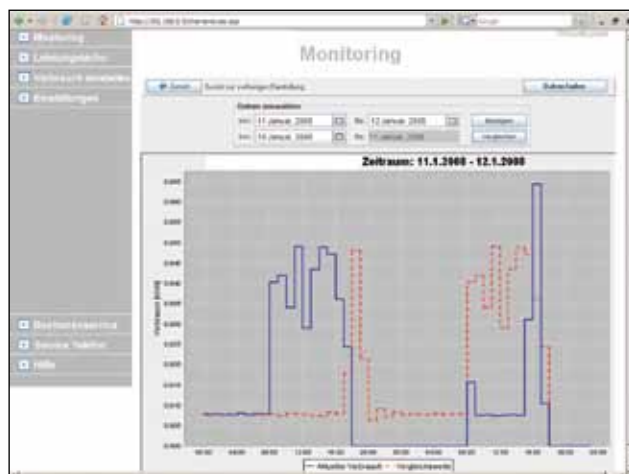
http://192.168.0.1/...

Monitoring
Leistungsdaten
Verbrauch anzeigen
Einstellungen

Monitoring

Zurück
Umschalten

Zeitraum auswählen
Von: 11.Januar 2008 Bis: 12.Januar 2008 Anzeigen
Von: 14.Januar 2008 Bis: 15.Januar 2008 Vergleichen

Zeitraum: 11.1.2008 - 12.1.2008

Verbrauch [kWh]

Kundenservice
Service Telefon
Hilfe

— Aktueller Verbrauch — Vergleichswerte